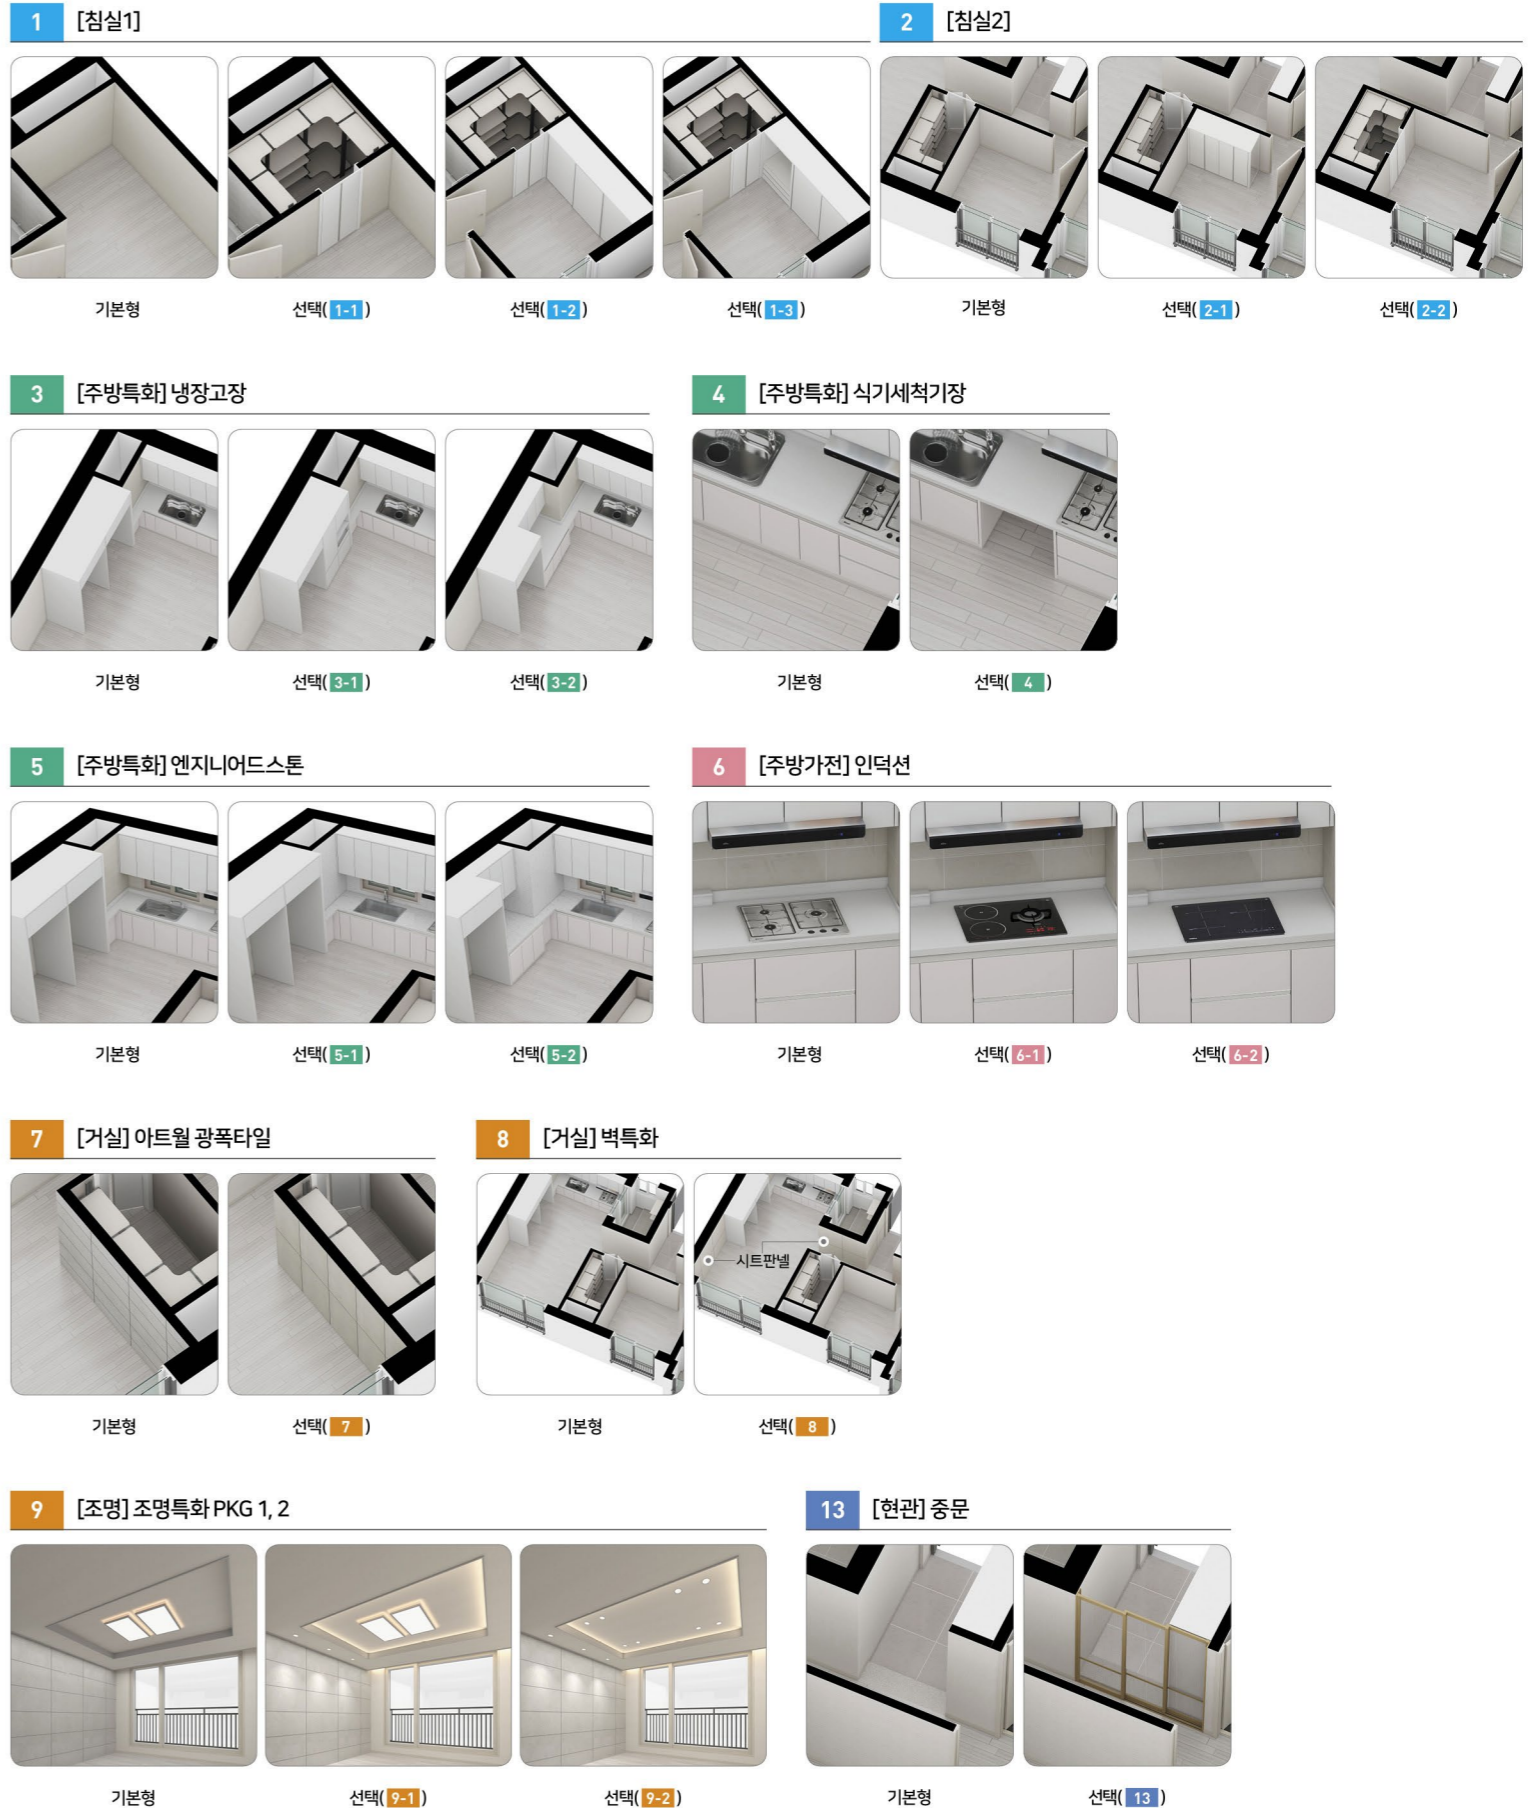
1 [침실1]

기본형 선택( 1-1 ) 선택( 1-2 ) 선택( 1-3 )

2 [침실2]

기본형 선택( 2-1 ) 선택( 2-2 )

3 [주방특화] 냉장고장

기본형 선택( 3-1 ) 선택( 3-2 )

4 [주방특화] 식기세척기장

기본형 선택( 4 )

5 [주방특화] 엔지니어드스톤

기본형 선택( 5-1 ) 선택( 5-2 )

6 [주방가전] 인덕션

기본형 선택( 6-1 ) 선택( 6-2 )

7 [거실] 아트월 광폭타일

기본형 선택( 7 )

8 [거실] 벽특화

시트판넬

기본형 선택( 8 )

9 [조명] 조명특화 PKG 1, 2

기본형 선택( 9-1 ) 선택( 9-2 )

13 [현관] 중문

기본형 선택( 13 )